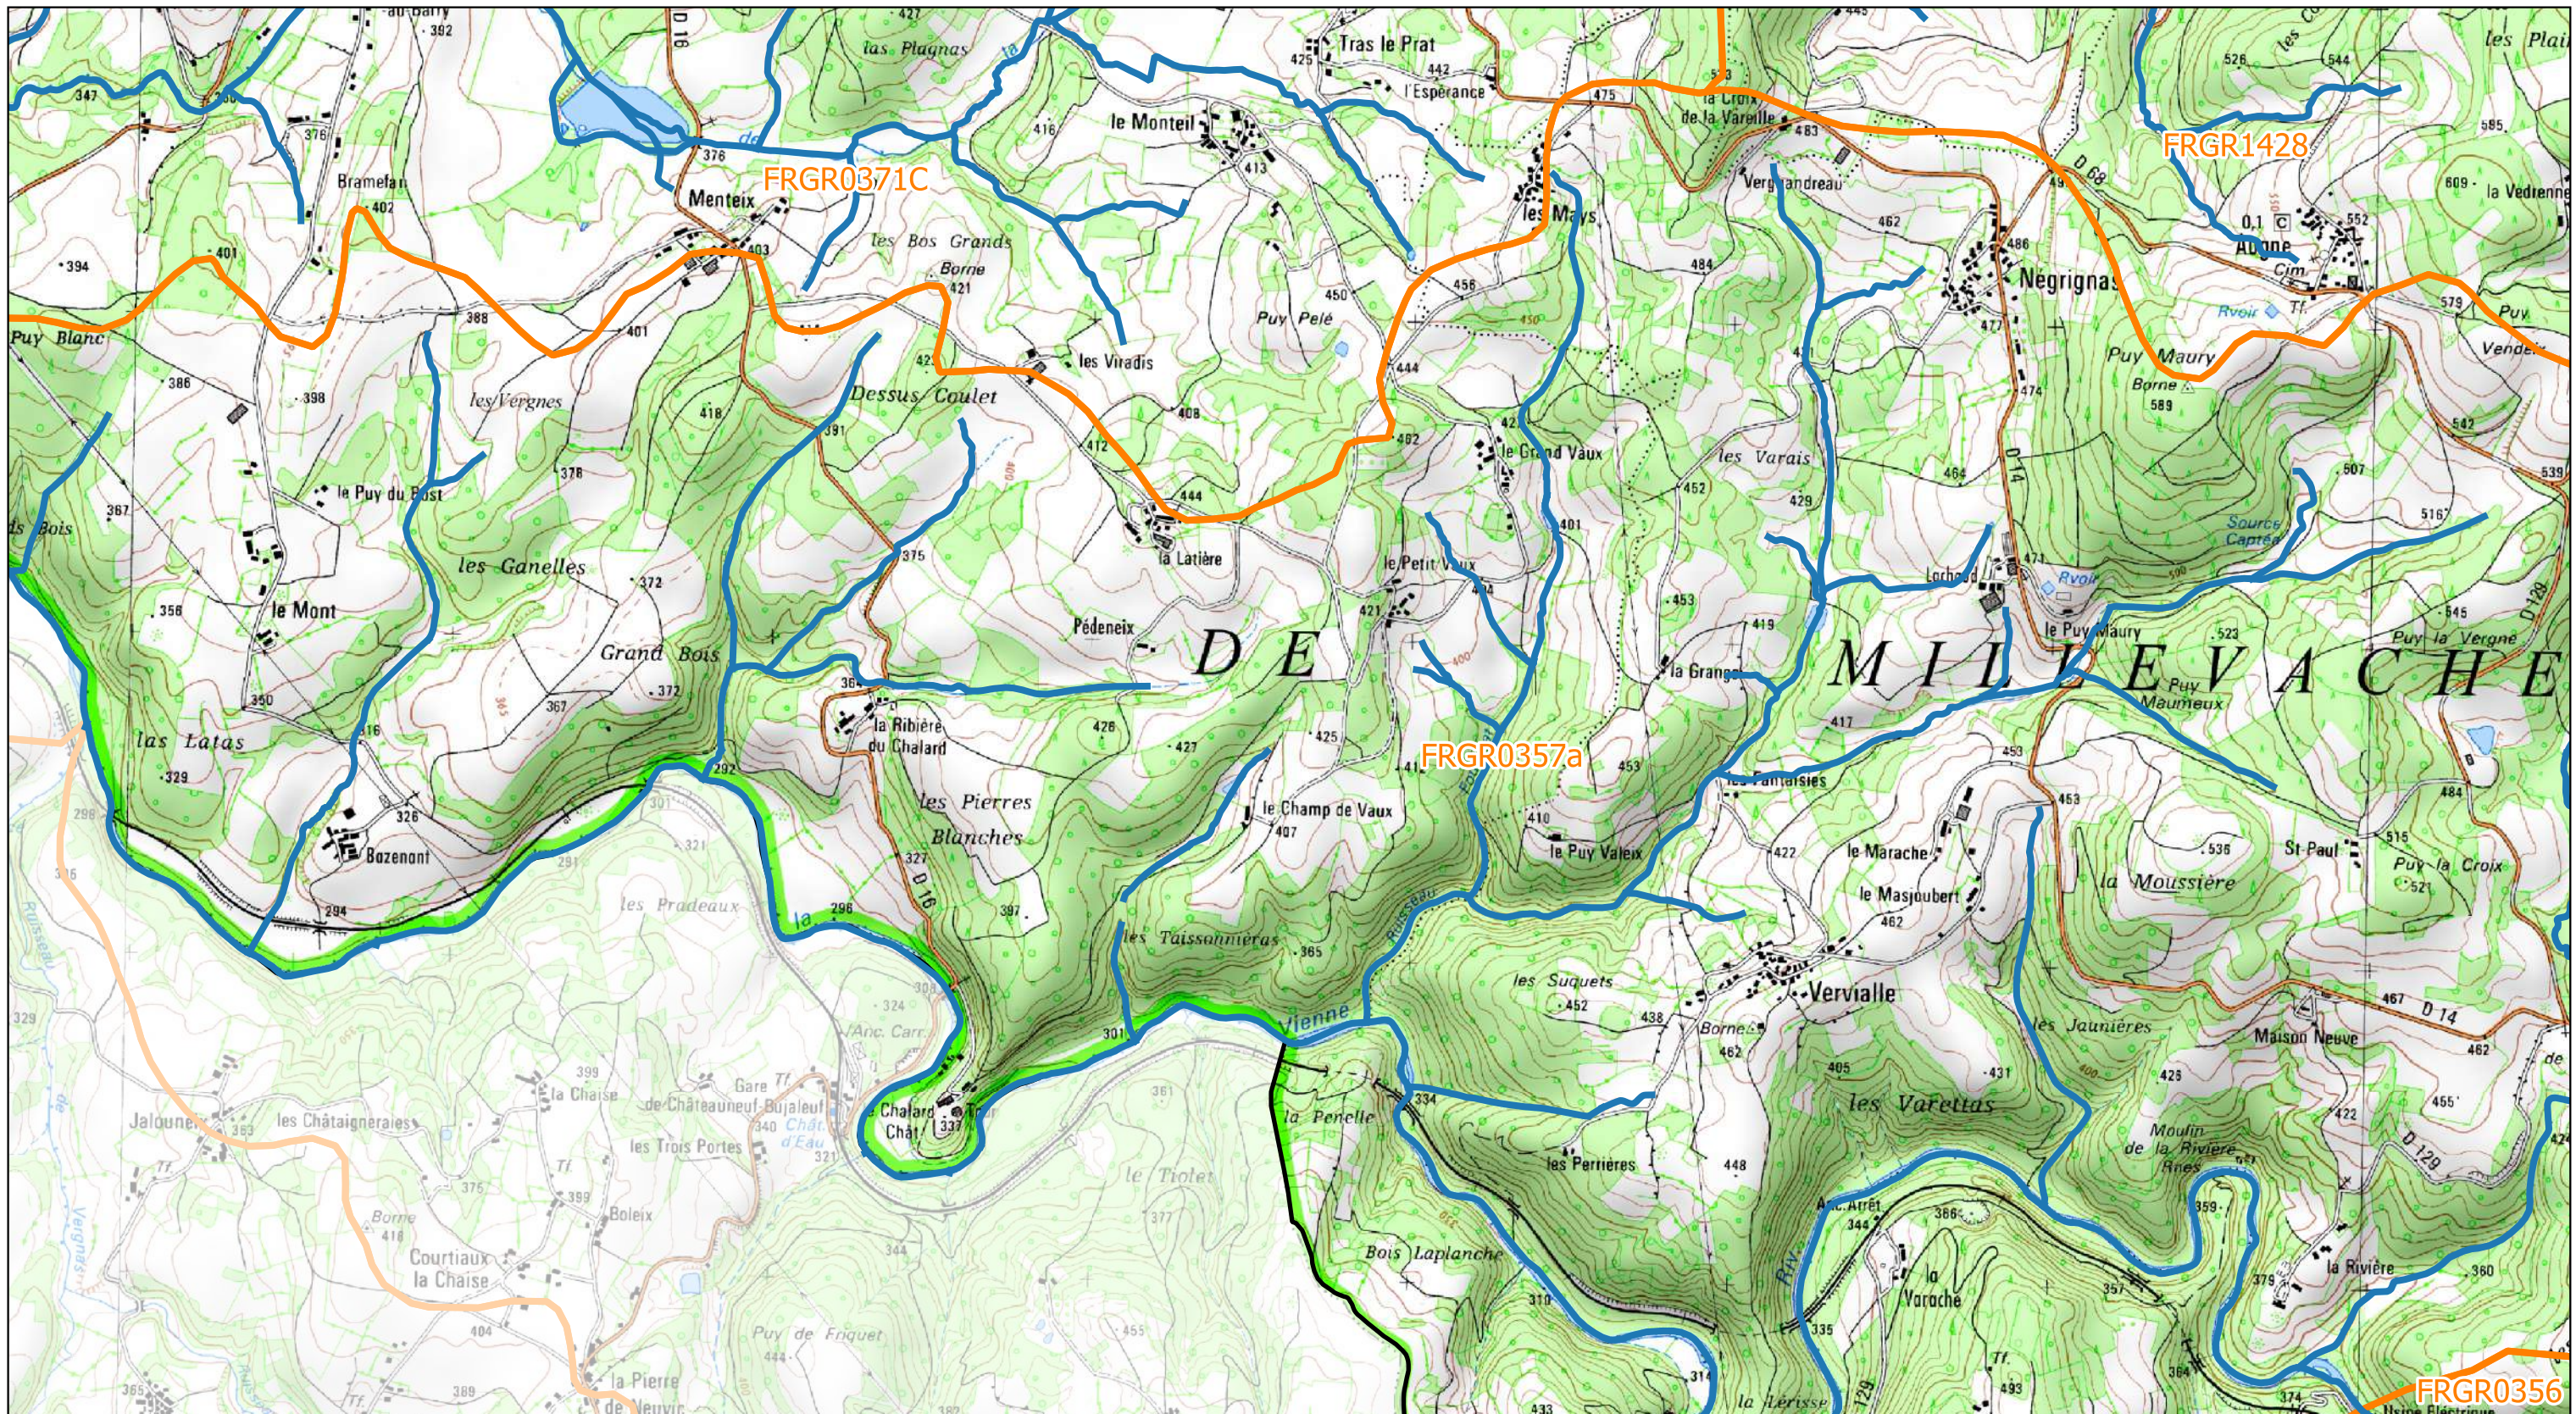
FRGR0371C
FRGR1428
FRGR0357a
FRGR0356
DE MILLEVACHES
Menteix
Bramefan
le Mont
le Puy du Bost
les Vergnes
les Ganelles
Grand Bois
las Latas
Bozenont
Puy Blanc
Dessus Coulet
les Bos Grands
Borne
les Viradis
la Latière
Pédeneix
la Ribière du Chalard
les Pierres Blanches
les Taissonnieras
le Champ de Vaux
le Petit Vaux
le Grand Vaux
le Monteil
Tras le Prat
l'Espérance
las Plagnas
Puy Pelé
les Mays
la Croix de la Varelle
Vergnandreau
Négrignas
Aubne
Cim.
Puy Maury
Borne
les Varais
la Grange
le Puy Maury
Lorhand
Source Captée
Rvoir
les Pantaisies
le Puy Valeix
le Marache
le Masjoubert
Vervialle
les Suquets
les Varettas
les Jaunières
la Moussière
St-Paul
Puy la Croix
Puy la Vergne
Puy Maumeux
Maison Neuve
Moulin de la Rivière
la Rivière
la Voroche
les Perrières
Bois Laplanche
la Penelle
Vienne
Chalard Chât.
Anc. Carr.
les Prodeaux
la Chaise
Gare de Châteauneuf Bujaleuf
Château d'Eau
les Trois Portes
les Châtaigneraies
Jalounes
Boleix
Courtiaux la Chaise
la Pierre de Neuvic
Puy de Foguet
le Tiolet
Anc. Arrêt
les Plai
Vendei
la Vedrenne
D 16
D 14
D 129
D 68